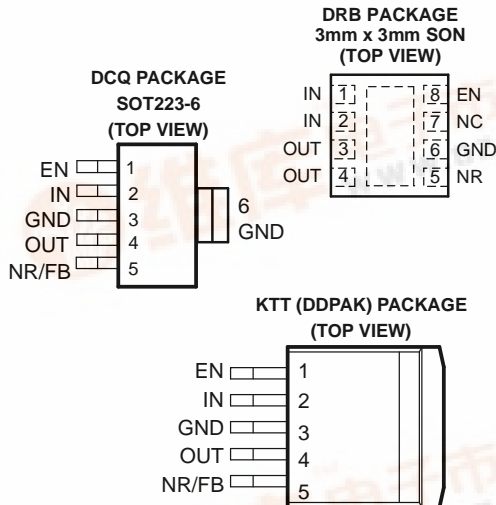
DRB PACKAGE
3mm x 3mm SON
(TOP VIEW)

IN 1 8 EN
IN 2 7 NC
OUT 3 6 GND
OUT 4 5 NR

DCQ PACKAGE
SOT223-6
(TOP VIEW)

EN 1
IN 2
GND 3
OUT 4
NR/FB 5
6
GND

KTT (DDPAK) PACKAGE
(TOP VIEW)

EN 1
IN 2
GND 3
OUT 4
NR/FB 5